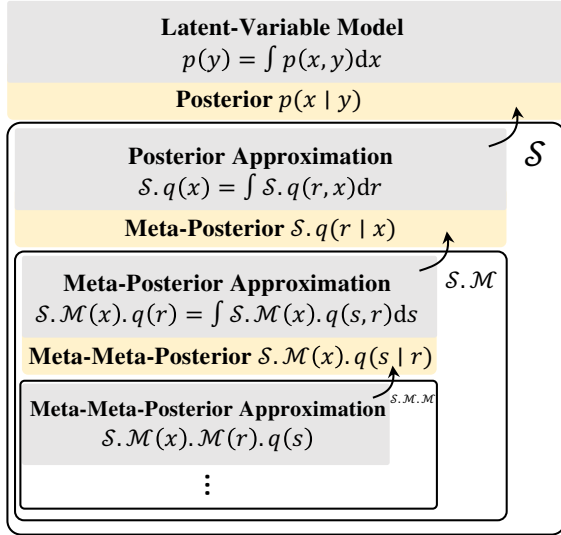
**Latent-Variable Model**
$p(y) = \int p(x, y) \mathrm{d}x$

**Posterior** $p(x \mid y)$

$\mathcal{S}$

**Posterior Approximation**
$\mathcal{S}.q(x) = \int \mathcal{S}.q(r, x) \mathrm{d}r$

**Meta-Posterior** $\mathcal{S}.q(r \mid x)$

$\mathcal{S}.\mathcal{M}$

**Meta-Posterior Approximation**
$\mathcal{S}.\mathcal{M}(x).q(r) = \int \mathcal{S}.\mathcal{M}(x).q(s, r) \mathrm{d}s$

**Meta-Meta-Posterior** $\mathcal{S}.\mathcal{M}(x).q(s \mid r)$

$\mathcal{S}.\mathcal{M}.\mathcal{M}$

**Meta-Meta-Posterior Approximation**
$\mathcal{S}.\mathcal{M}(x).\mathcal{M}(r).q(s)$

$\vdots$